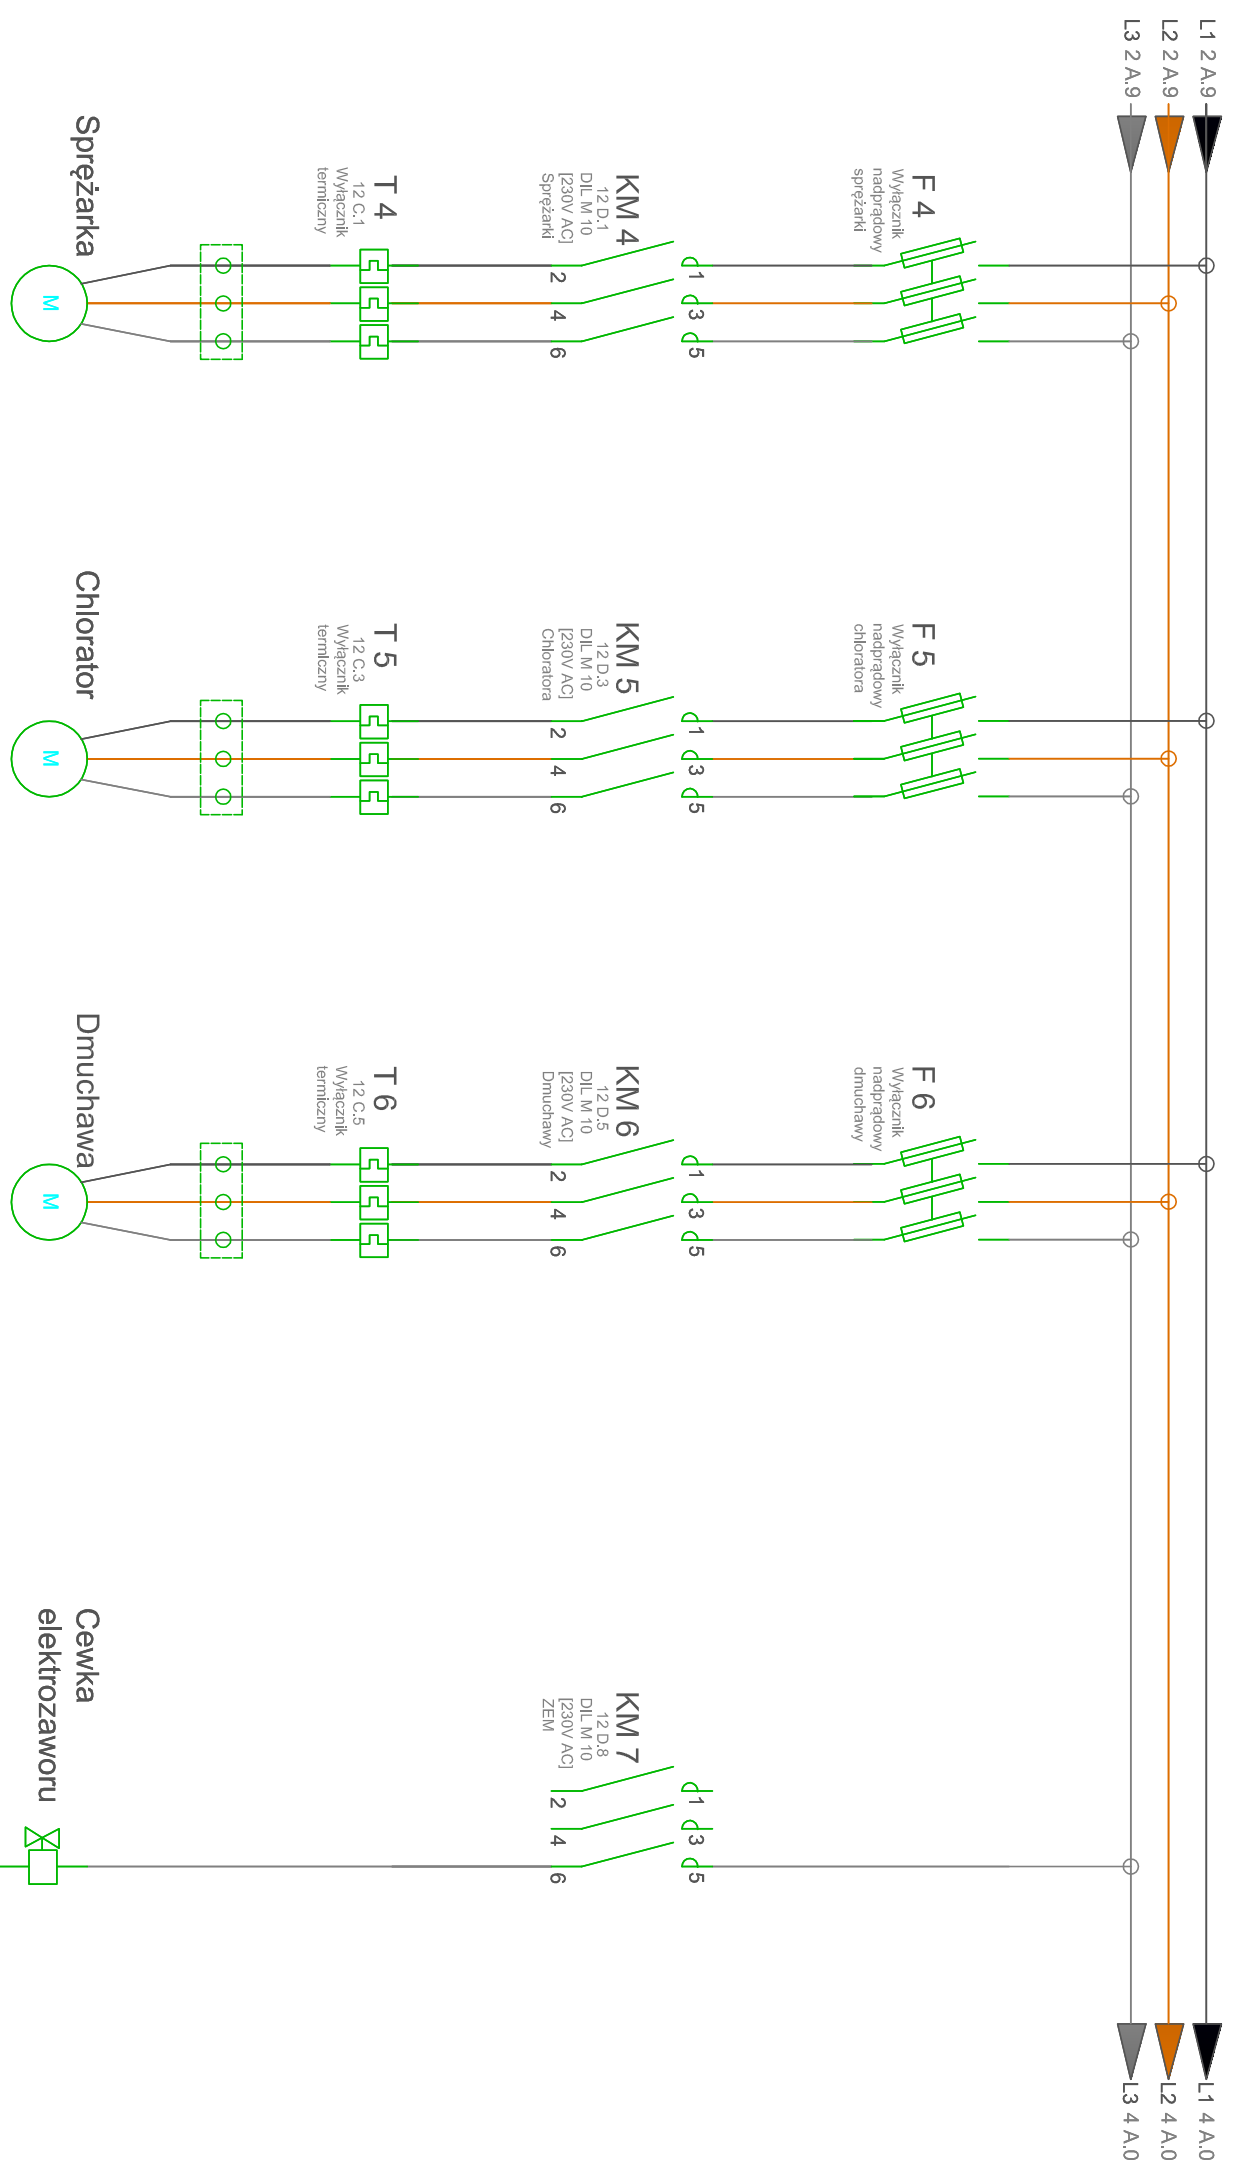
L1 2 A.9
L2 2 A.9
L3 2 A.9

F 4
Wyłącznik nadprądowy sprężarki

KM 4
12 D.1
DIL M 10
[230V AC]
Sprężarki

1 3 5
2 4 6

T 4
12 C.1
Wyłącznik termiczny

M
Sprężarka

F 5
Wyłącznik nadprądowy chloratora

KM 5
12 D.3
DIL M 10
[230V AC]
Chloratora

1 3 5
2 4 6

T 5
12 C.3
Wyłącznik termiczny

M
Chlorator

F 6
Wyłącznik nadprądowy dmuchawy

KM 6
12 D.5
DIL M 10
[230V AC]
Dmuchawy

1 3 5
2 4 6

T 6
12 C.5
Wyłącznik termiczny

M
Dmuchawa

KM 7
12 D.8
DIL M 10
[230V AC]
ZEM

1 3 5
2 4 6

Cewka elektrozaworu

L1 4 A.0
L2 4 A.0
L3 4 A.0